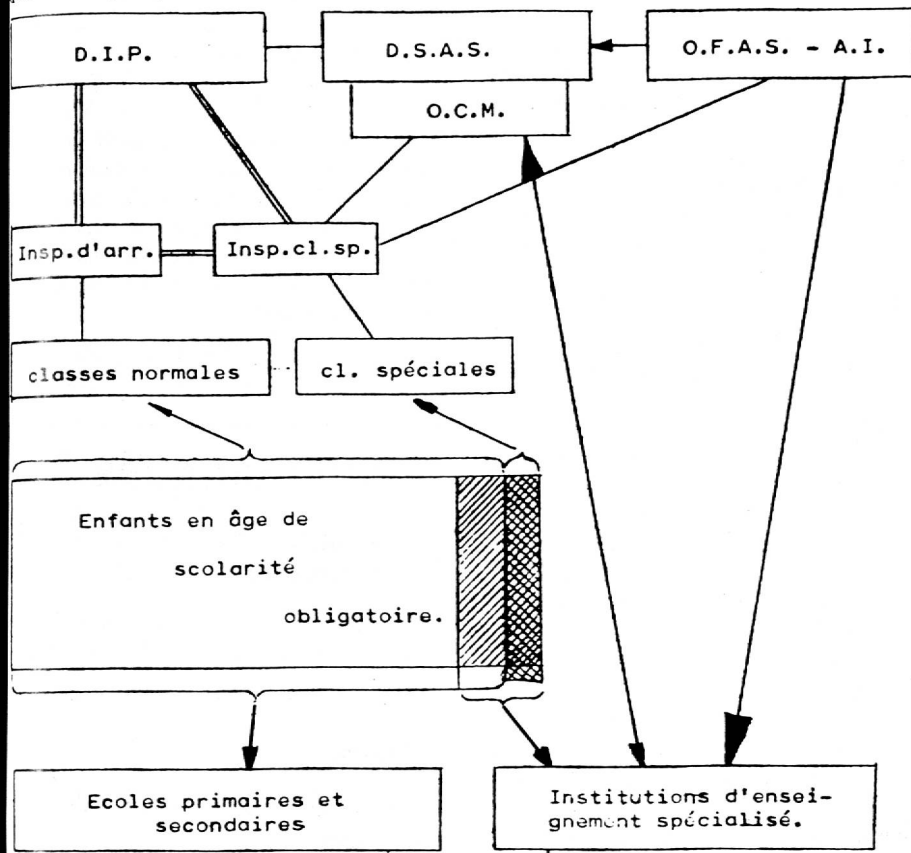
D.I.P.

D.S.A.S.

O.F.A.S. - A.I.

O.C.M.

Insp.d'arr.

Insp.cl.sp.

classes normales

cl. spéciales

Enfants en âge de scolarité obligatoire.

Ecoles primaires et secondaires

Institutions d'enseignement spécialisé.